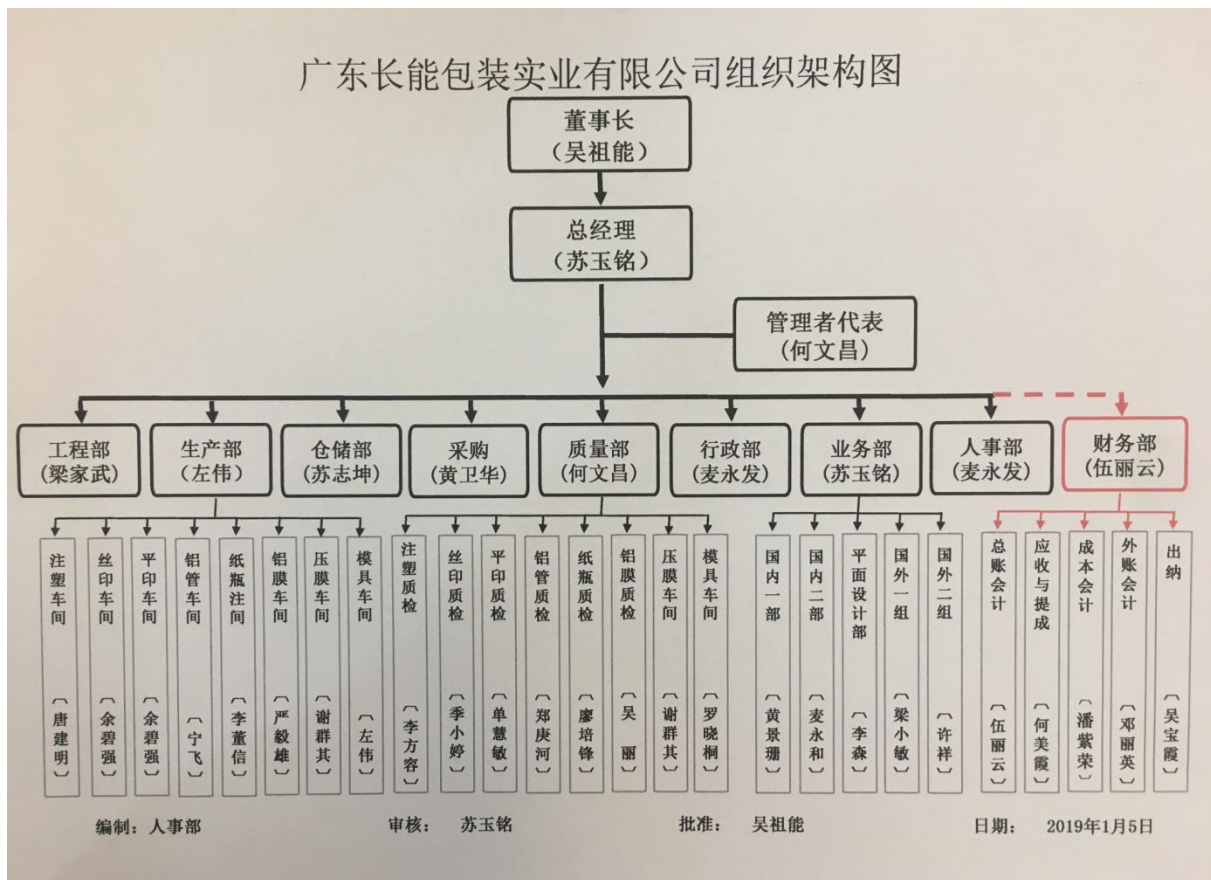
广东长能包装实业有限公司组织架构图

董事长
（吴祖能）

总经理
（苏玉铭）

管理者代表
（何文昌）

工程部
（梁家武）

生产部
（左伟）

仓储部
（苏志坤）

采购
（黄卫华）

质量部
（何文昌）

行政部
（麦永发）

业务部
（苏玉铭）

人事部
（麦永发）

财务部
（伍丽云）

注塑车间（唐建明）

丝印车间（余碧强）

平印车间（余碧强）

铝管车间（宁飞）

纸瓶注间（李董信）

铝膜车间（严毅雄）

压膜车间（谢群其）

模具车间（左伟）

注塑质检（李方容）

丝印质检（季小婷）

平印质检（单慧敏）

铝管质检（郑庚河）

纸瓶质检（廖培锋）

铝膜质检（吴 丽）

压膜车间（谢群其）

模具车间（罗晓桐）

国内一部（黄景珊）

国内二部（麦永和）

平面设计部（李森）

国外一组（梁小敏）

国外二组（许祥）

总账会计（伍丽云）

应收与提成（何美霞）

成本会计（潘紫荣）

外账会计（邓丽英）

出纳（吴宝霞）

编制：人事部 审核： 苏玉铭 批准： 吴祖能 日期： 2019年1月5日